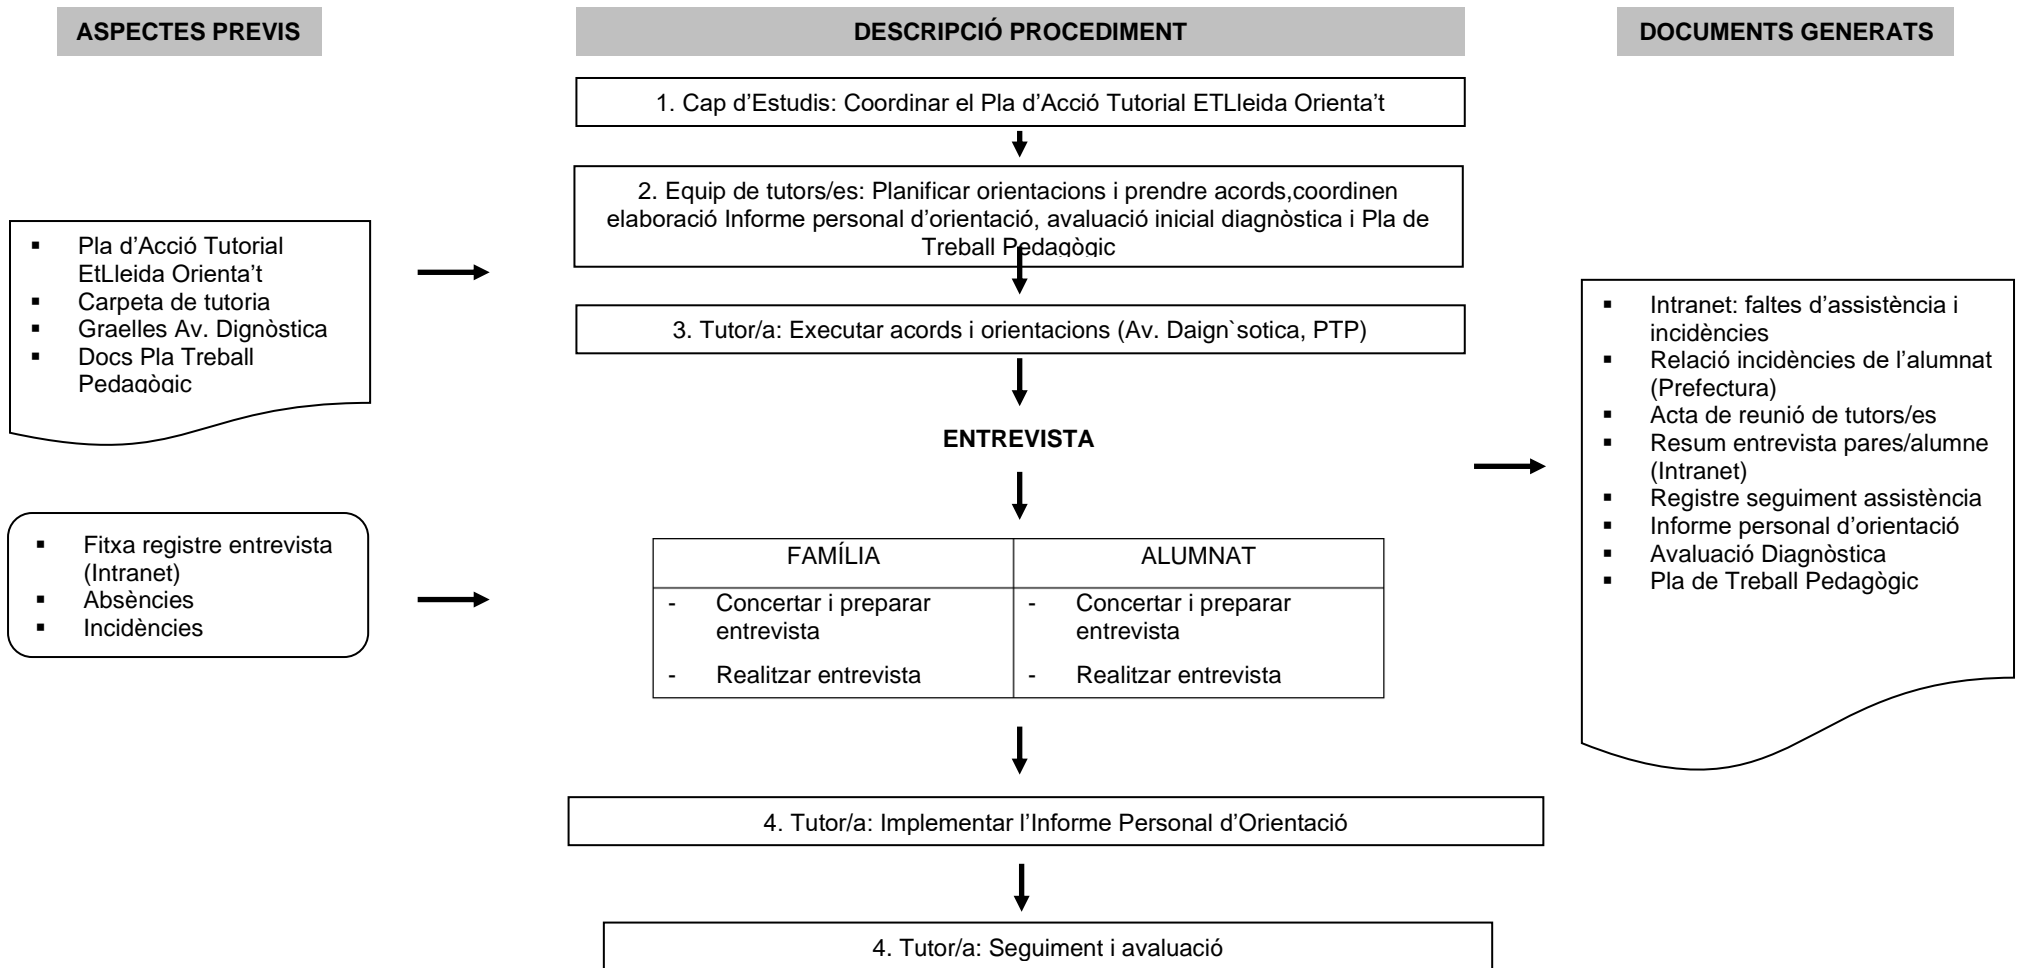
ASPECTES PREVIS

DESCRIPCIÓ PROCEDIMENT

DOCUMENTS GENERATS

1. Cap d'Estudis: Coordinar el Pla d'Acció Tutorial ETLleida Orienta't

2. Equip de tutors/es: Planificar orientacions i prendre acords,coordinen elaboració Informe personal d'orientació, avaluació inicial diagnòstica i Pla de Treball Pedagògic

- Pla d'Acció Tutorial EtLleida Orienta't
- Carpeta de tutoria
- Graelles Av. Dignòstica
- Docs Pla Treball Pedagògic

3. Tutor/a: Executar acords i orientacions (Av. Daign`sotica, PTP)

- Intranet: faltes d'assistència i incidències
- Relació incidències de l'alumnat (Prefectura)
- Acta de reunió de tutors/es
- Resum entrevista pares/alumne (Intranet)
- Registre seguiment assistència
- Informe personal d'orientació
- Avaluació Diagnòstica
- Pla de Treball Pedagògic

ENTREVISTA

- Fitxa registre entrevista (Intranet)
- Absències
- Incidències

| FAMÍLIA | ALUMNAT |
|---|---|
| - Concertar i preparar entrevista<br>- Realitzar entrevista | - Concertar i preparar entrevista<br>- Realitzar entrevista |

4. Tutor/a: Implementar l'Informe Personal d'Orientació

4. Tutor/a: Seguiment i avaluació